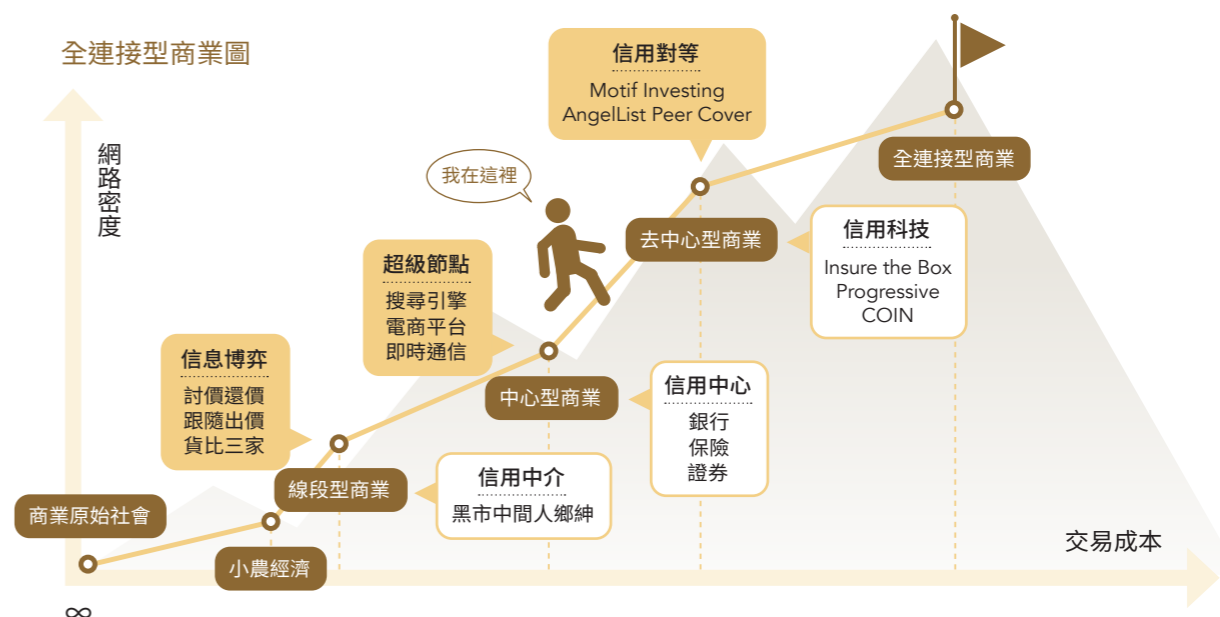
全連接型商業圖

網路密度

信用對等
Motif Investing
AngelList Peer Cover

全連接型商業

我在這裡

去中心型商業

信用科技
Insure the Box
Progressive
COIN

超級節點
搜尋引擎
電商平台
即時通信

信息博弈
討價還價
跟隨出價
貨比三家

中心型商業

信用中心
銀行
保險
證券

線段型商業

信用中介
黑市中間人鄉紳

商業原始社會

小農經濟

交易成本

∞